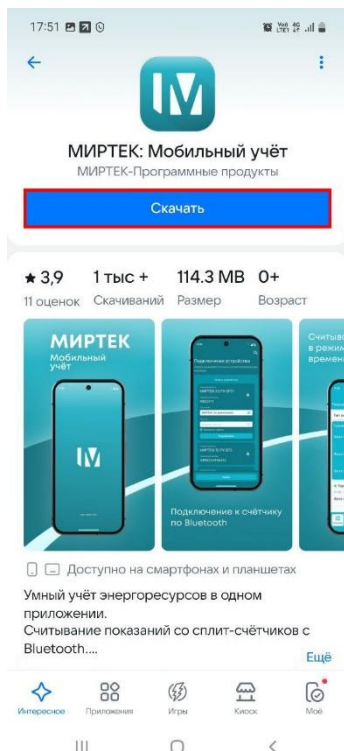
17:51

МИРТЕК: Мобильный учёт
МИРТЕК-Программные продукты

Скачать

★ 3,9
11 оценок

1 тыс +
Скачиваний

114.3 MB
Размер

0+
Возраст

МИРТЕК
Мобильный учёт

Подключение устройства

Подключение к счётчику по Bluetooth

Считыва... в режим... времени

Доступно на смартфонах и планшетах

Умный учёт энергоресурсов в одном приложении.
Считывание показаний со сплит-счётчиков с Bluetooth....

Ещё

Интересное
Приложения
Игры
Киоск
Моё